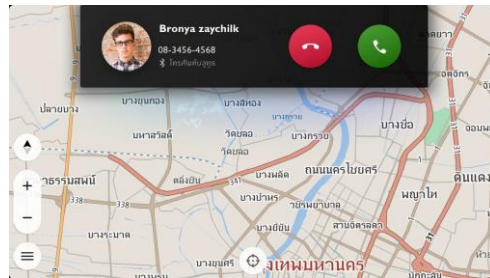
Bronya zaychilk
08-3456-4568
โทรศัพท์มือถือ

ปลายบาง
บางขนุน
บางสีทอง
บางซ่อน
มหาสวัสดิ์
วัดชลอ
บางกรวย
บางซื่อ
ธรรมสนามไทย
วัดชลอ
ถนนนครไชยศรี
พญาไท
ดินแดง
บางพลัด
ตลิ่งชัน
338
338
บางบำหรุ
บางยี่ขัน
บางระมาด
บางเสาธง
สามเสนใน
จตุจักร
พระนคร
กรุงเทพมหานคร
338
+
−